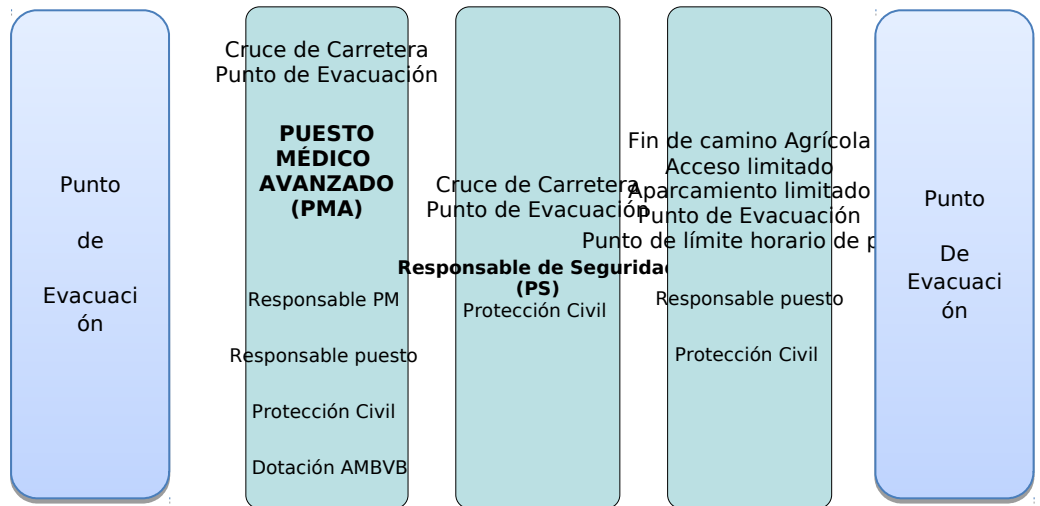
Punto

de

Evacuaci ón

Cruce de Carretera
Punto de Evacuación

PUESTO MÉDICO AVANZADO (PMA)

Responsable PM

Responsable puesto

Protección Civil

Dotación AMBVB

Cruce de Carretera
Punto de Evacuación

Responsable de Segurida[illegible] (PS)

Protección Civil

Fin de camino Agrícola
Acceso limitado
Aparcamiento limitado
Punto de Evacuación
Punto de límite horario de p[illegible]

Responsable puesto

Protección Civil

Punto

De

Evacuaci ón